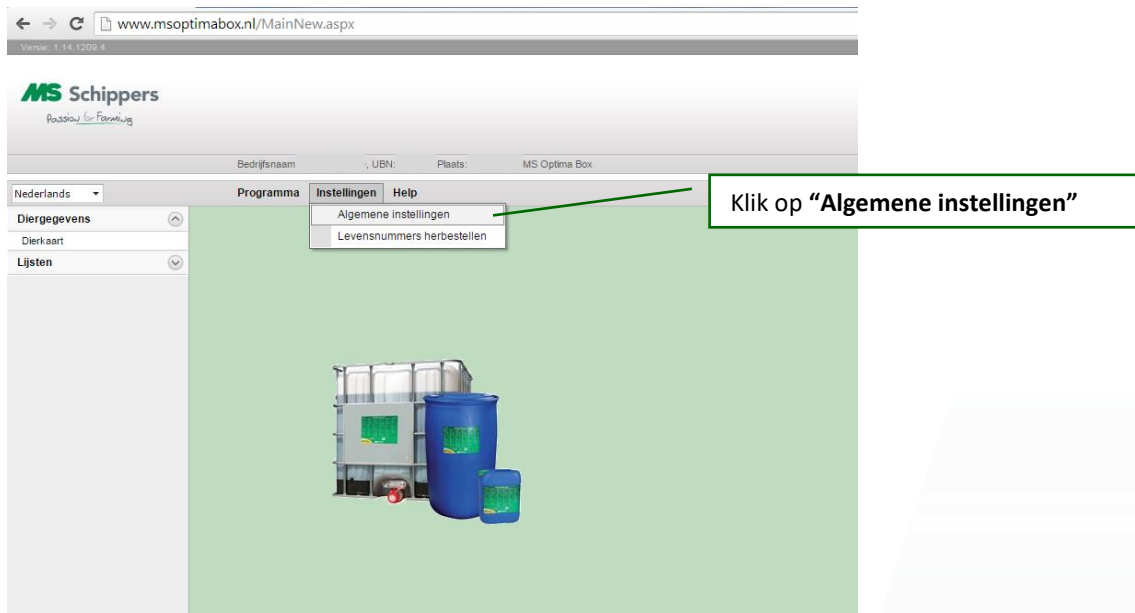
www.msoptimabox.nl/MainNew.aspx

Versie: 1.14.1209.4

MS Schippers
Passion for Farming

Bedrijfsnaam , UBN: Plaats: MS Optima Box

Nederlands

Programma Instellingen Help

Algemene instellingen
Levensnummers herbestellen

Diergegevens
Dierkaart
Lijsten

Klik op **“Algemene instellingen”**